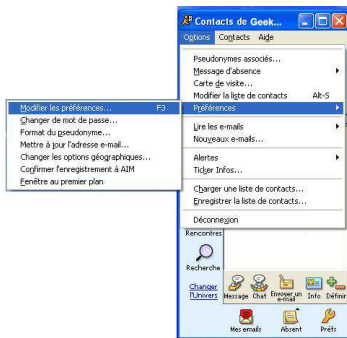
Contacts de Geek...

Options Contacts Aide

Pseudonymes associés...
Message d'absence
Carte de visite...
Modifier la liste de contacts Alt-S
Préférences

Lire les e-mails
Nouveaux e-mails...

Alertes
Ticker Infos...

Charger une liste de contacts...
Enregistrer la liste de contacts...

Déconnexion

Modifier les préférences... F3
Changer de mot de passe...
Format du pseudonyme...
Mettre à jour l'adresse e-mail...
Changer les options géographiques...
Confirmer l'enregistrement à AIM
Fenêtre au premier plan

Rencontres

Recherche

Changer l'Univers

Message Chat Envoyer un e-mail Info Définir

Mes emails Absent Préfs